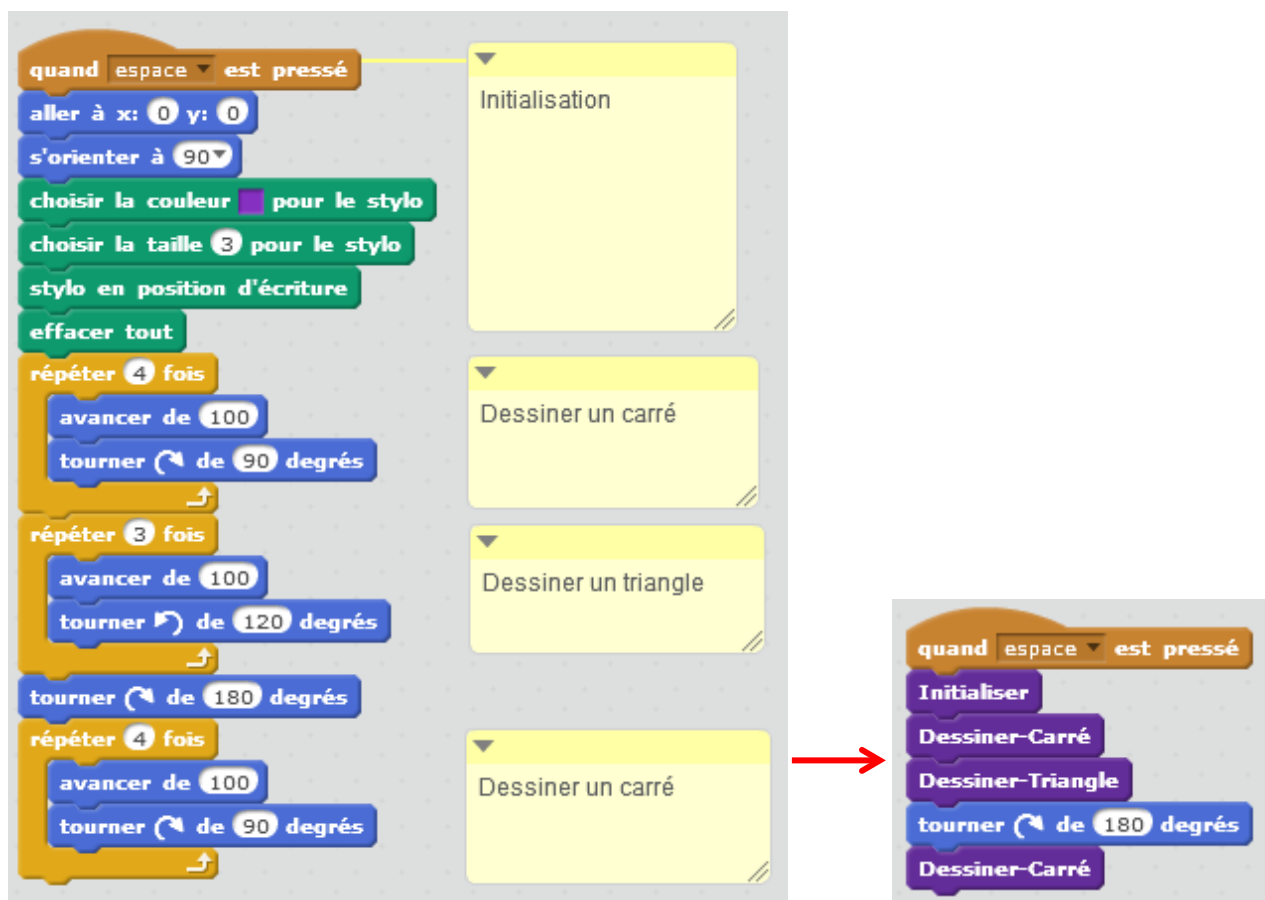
quand espace est pressé
aller à x: 0 y: 0
s'orienter à 90
choisir la couleur pour le stylo
choisir la taille 3 pour le stylo
stylo en position d'écriture
effacer tout
répéter 4 fois
avancer de 100
tourner ↻ de 90 degrés
répéter 3 fois
avancer de 100
tourner ↺ de 120 degrés
tourner ↻ de 180 degrés
répéter 4 fois
avancer de 100
tourner ↻ de 90 degrés

Initialisation

Dessiner un carré

Dessiner un triangle

Dessiner un carré

quand espace est pressé
Initialiser
Dessiner-Carré
Dessiner-Triangle
tourner ↻ de 180 degrés
Dessiner-Carré